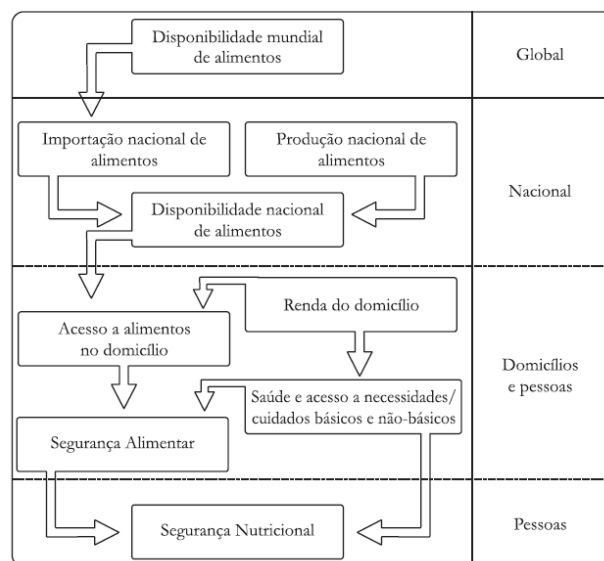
Disponibilidade mundial de alimentos

Global

Importação nacional de alimentos

Produção nacional de alimentos

Disponibilidade nacional de alimentos

Nacional

Renda do domicílio

Acesso a alimentos no domicílio

Saúde e acesso a necessidades/ cuidados básicos e não-básicos

Segurança Alimentar

Domicílios e pessoas

Segurança Nutricional

Pessoas